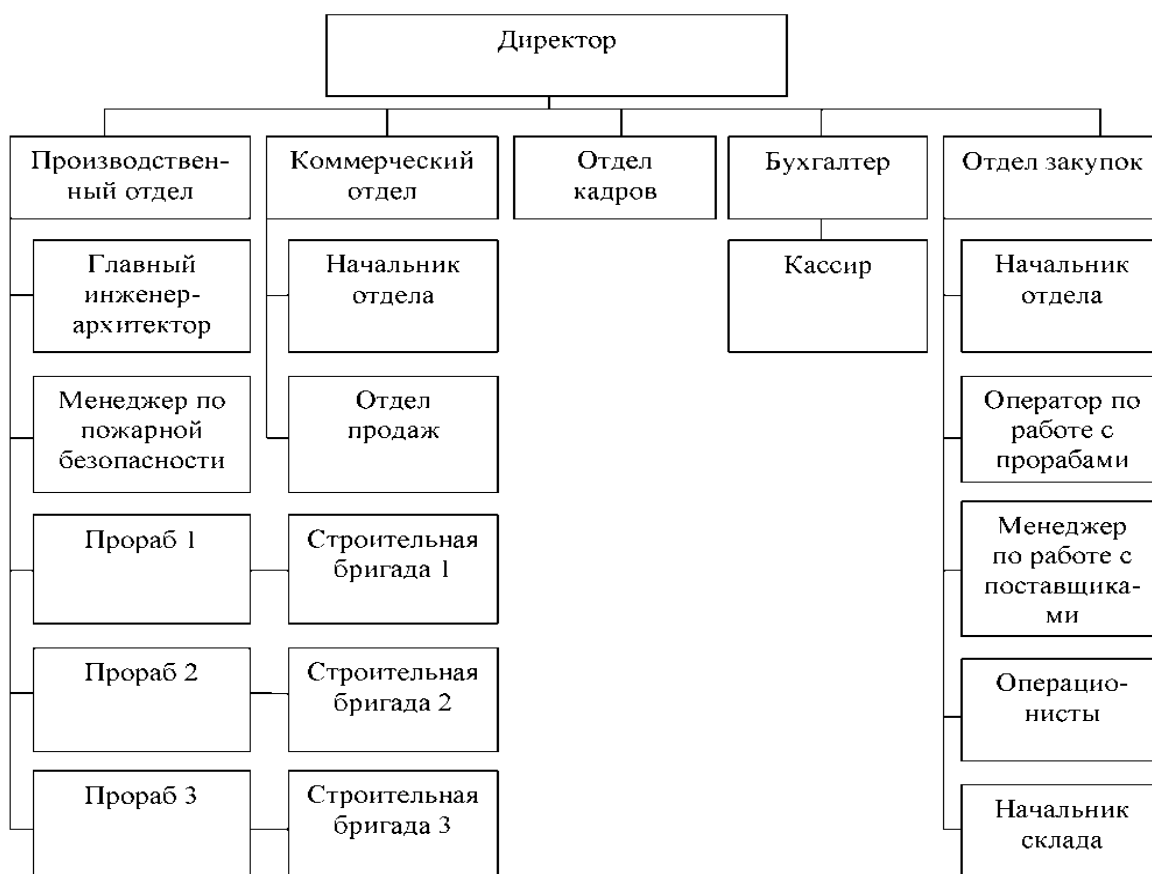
Директор

Производственный отдел

Коммерческий отдел

Отдел кадров

Бухгалтер

Отдел закупок

Главный инженер-архитектор

Менеджер по пожарной безопасности

Прораб 1

Прораб 2

Прораб 3

Начальник отдела

Отдел продаж

Строительная бригада 1

Строительная бригада 2

Строительная бригада 3

Кассир

Начальник отдела

Оператор по работе с прорабами

Менеджер по работе с поставщиками

Операционисты

Начальник склада